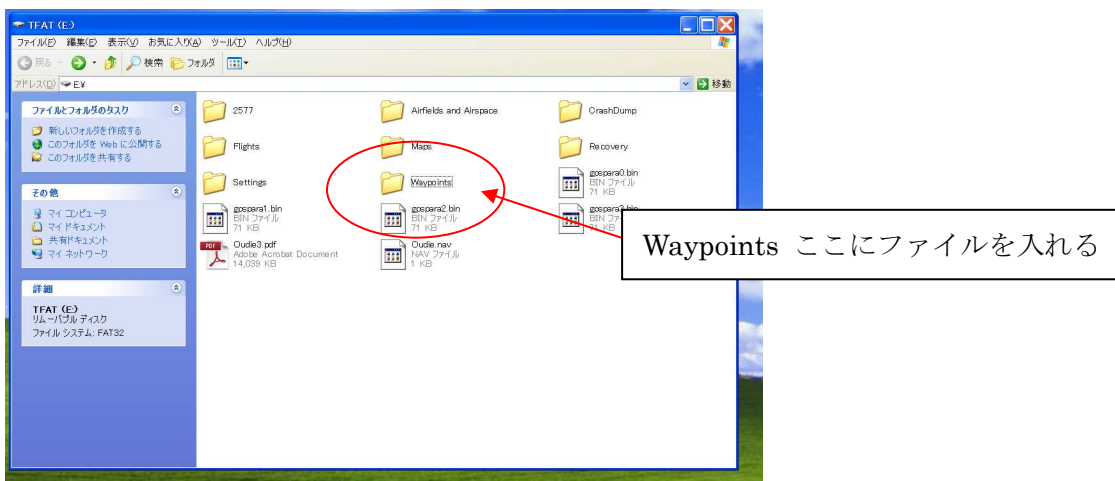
TFAT (E:)

ファイル(F) 編集(E) 表示(V) お気に入り(A) ツール(T) ヘルプ(H)

戻る 検索 フォルダ

アドレス(D) E:¥

移動

ファイルとフォルダのタスク

新しいフォルダを作成する
このフォルダを Web に公開する
このフォルダを共有する

その他

マイ コンピュータ
マイ ドキュメント
共有ドキュメント
マイ ネットワーク

詳細

TFAT (E:)
リムーバブル ディスク
ファイル システム: FAT32

2577

Airfields and Airspace

CrashDump

Flights

Maps

Recovery

Settings

Waypoints

gospara0.bin
BIN ファイル
71 KB

gospara1.bin
BIN ファイル
71 KB

gospara2.bin
BIN ファイル
71 KB

gospara3.bin
BIN ファイル
71 KB

Oudie3.pdf
Adobe Acrobat Document
14,039 KB

Oudie.nav
NAV ファイル
1 KB

Waypoints ここにファイルを入れる